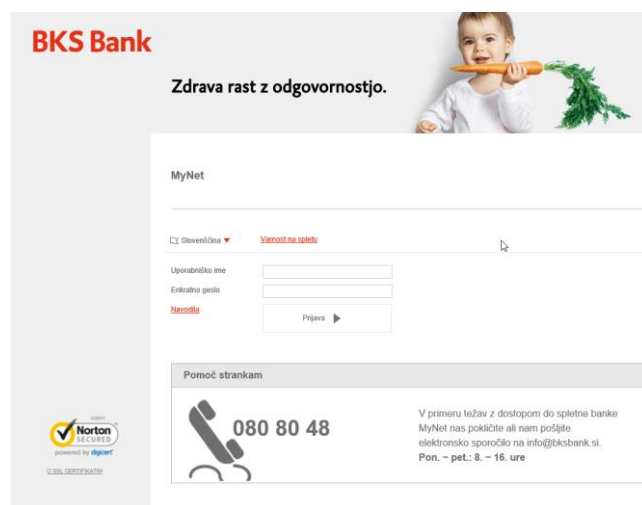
BKS Bank

Zdrava rast z odgovornostjo.

MyNet

Slovenščina ▾ Varnost na spletu

Uporabniško ime

Enkratno geslo

Navodila

Prijava ▶

Pomoč strankam

080 80 48

V primeru težav z dostopom do spletne banke MyNet nas pokličite ali nam pošljite elektronsko sporočilo na info@bksbank.si.
Pon. – pet.: 8. – 16. ure

Norton SECURED
powered by digicert

O SSL CERTIFIKATIH